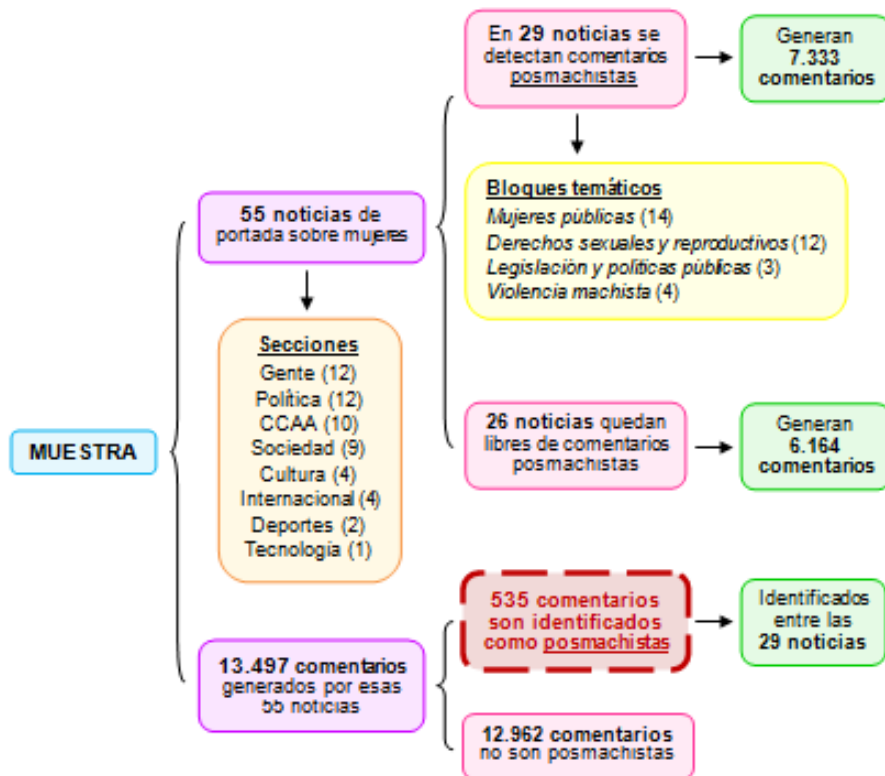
MUESTRA

55 noticias de portada sobre mujeres

Secciones
Gente (12)
Política (12)
CCAA (10)
Sociedad (9)
Cultura (4)
Internacional (4)
Deportes (2)
Tecnología (1)

En 29 noticias se detectan comentarios posmachistas

Generan 7.333 comentarios

Bloques temáticos
Mujeres públicas (14)
Derechos sexuales y reproductivos (12)
Legislación y políticas públicas (3)
Violencia machista (4)

26 noticias quedan libres de comentarios posmachistas

Generan 6.164 comentarios

13.497 comentarios generados por esas 55 noticias

535 comentarios son identificados como posmachistas

Identificados entre las 29 noticias

12.962 comentarios no son posmachistas